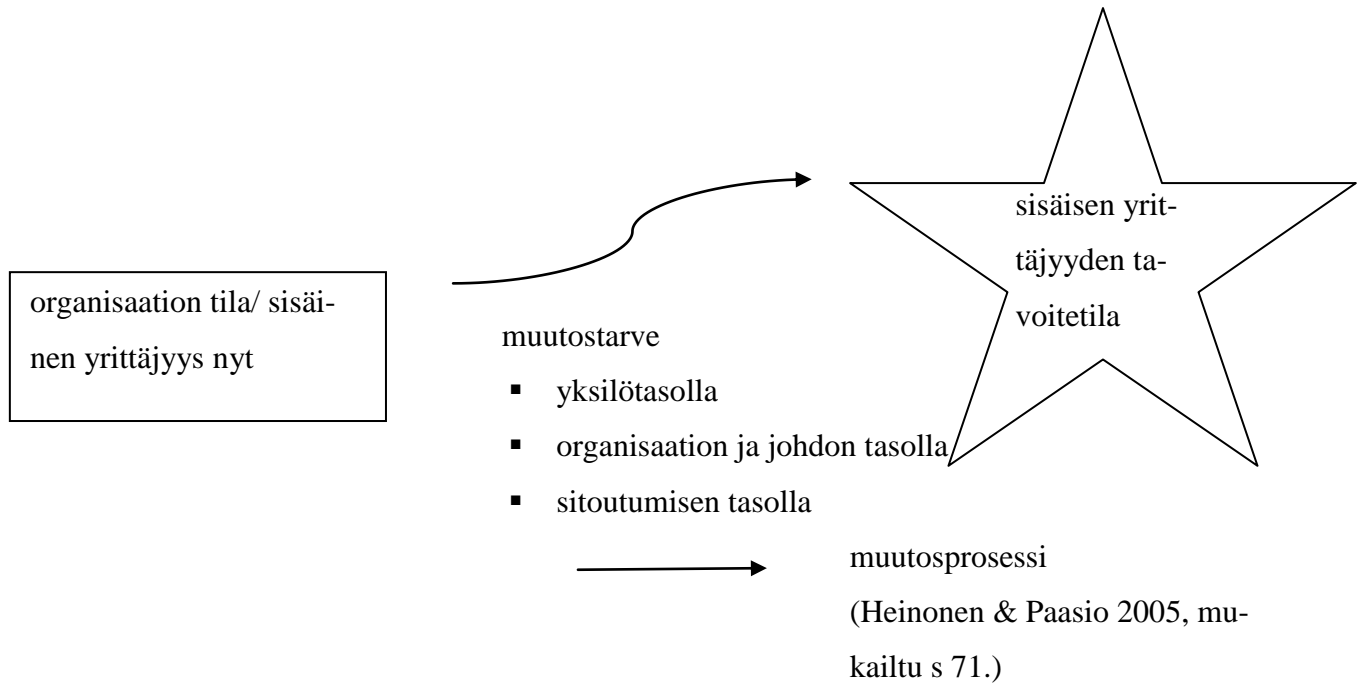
sisäisen yrittäjyyden tavoitetila

organisaation tila/ sisäinen yrittäjyys nyt

muutostarve

- yksilötasolla
- organisaation ja johdon tasolla
- sitoutumisen tasolla

muutosprosessi
(Heinonen & Paasio 2005, mukailtu s 71.)